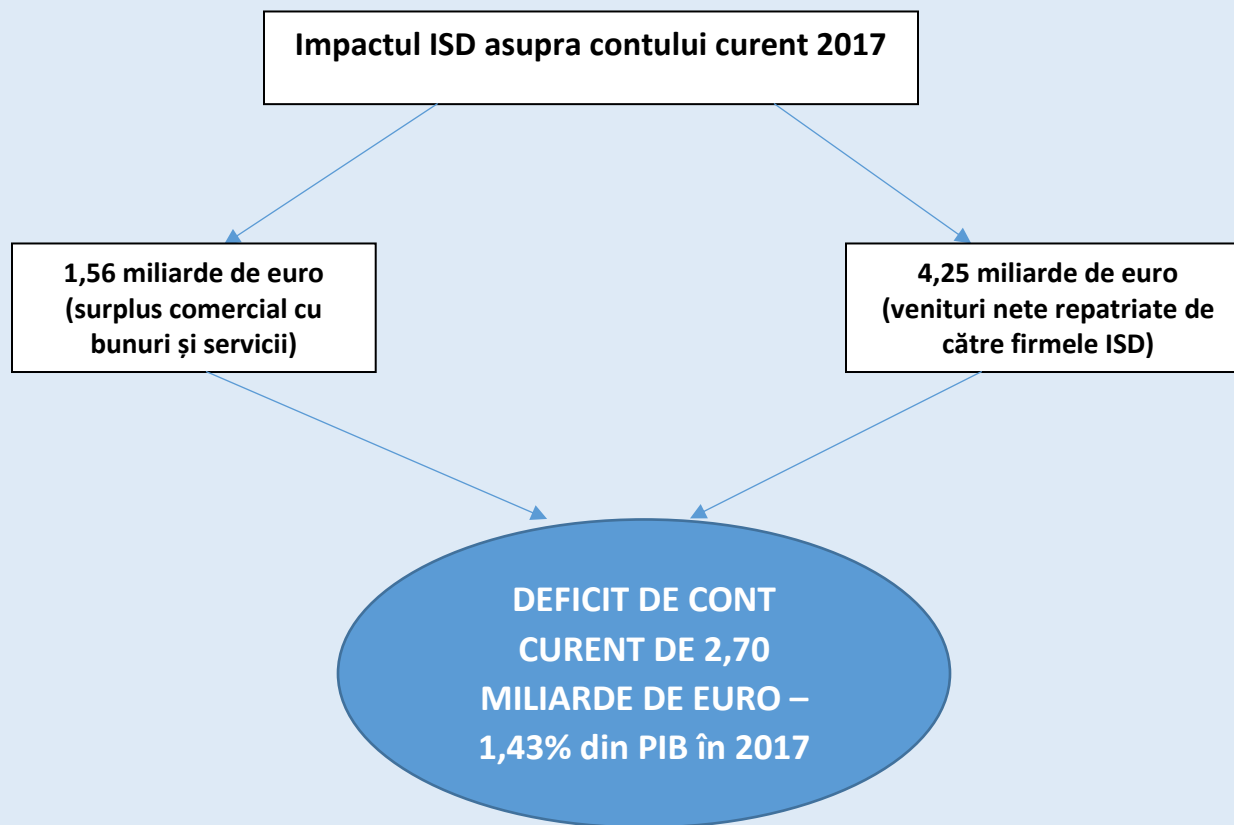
Impactul ISD asupra contului curent 2017

1,56 miliarde de euro (surplus comercial cu bunuri și servicii)

4,25 miliarde de euro (venituri nete repatriate de către firmele ISD)

DEFICIT DE CONT CURENT DE 2,70 MILIARDE DE EURO – 1,43% din PIB în 2017